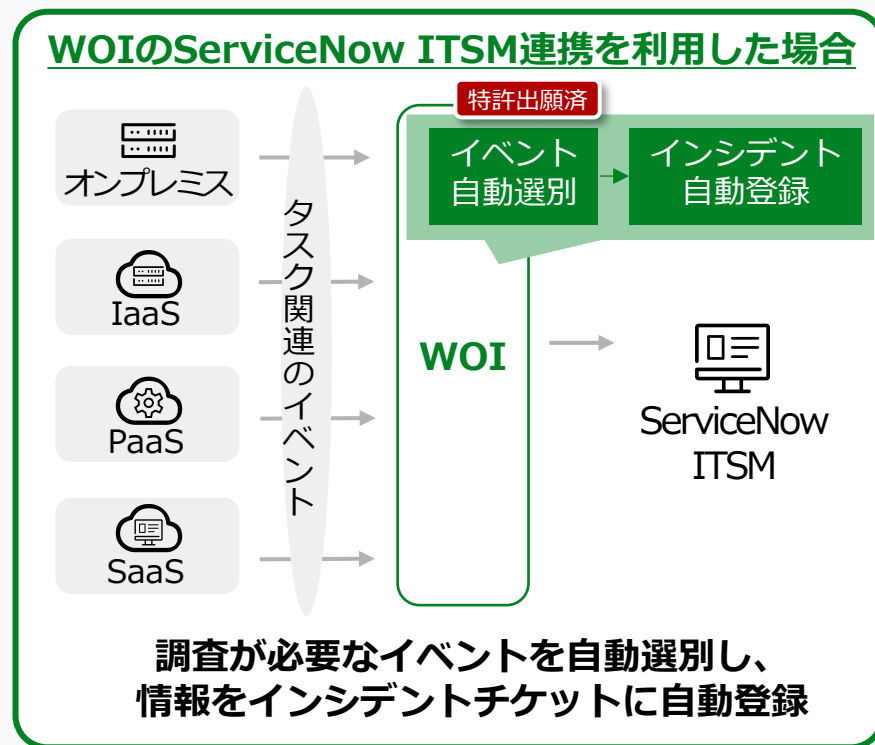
WOIのServiceNow ITSM連携を利用した場合

特許出願済

オンプレミス

IaaS

PaaS

SaaS

タスク関連のイベント

イベント自動選別

インシデント自動登録

WOI

ServiceNow ITSM

調査が必要なイベントを自動選別し、情報をインシデントチケットに自動登録